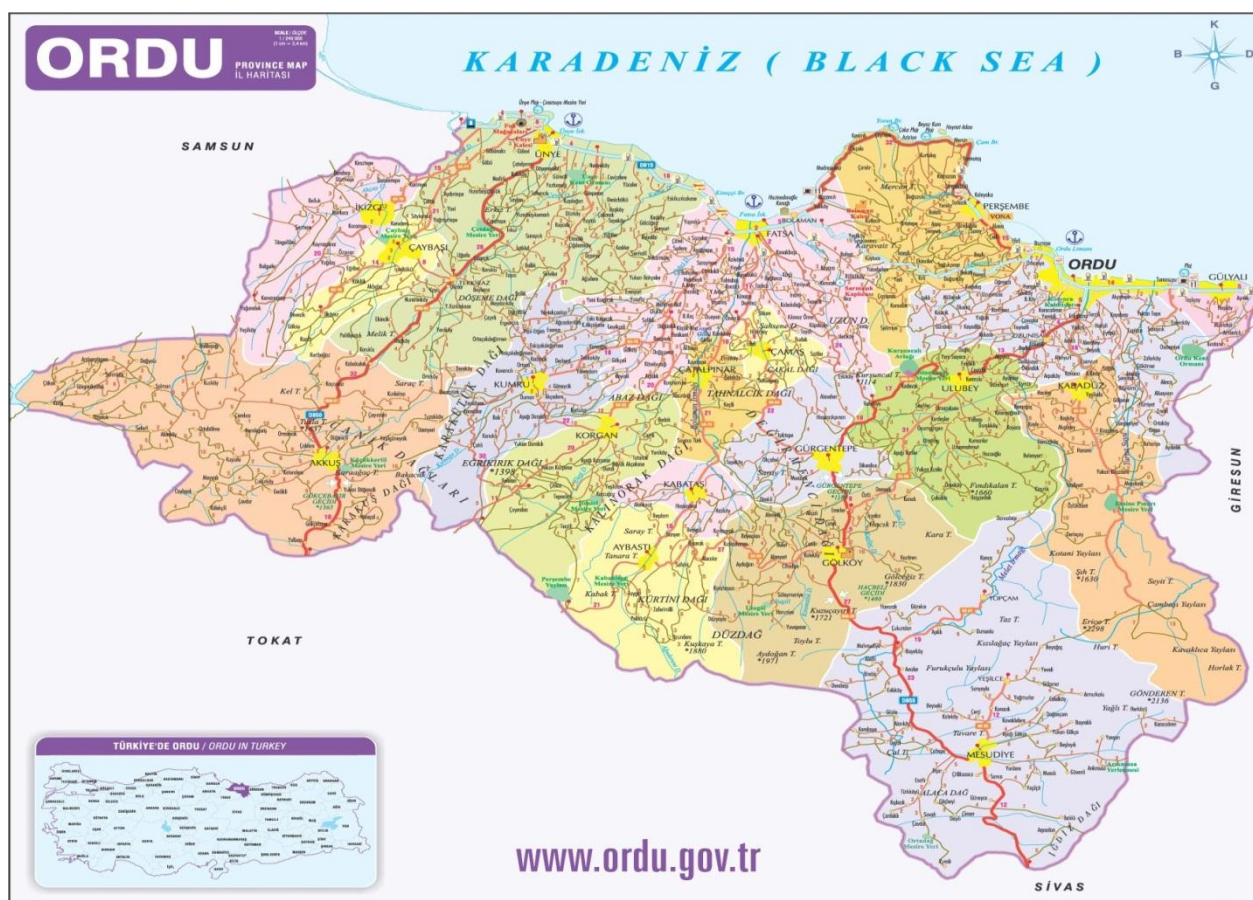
ORDU
PROVINCE MAP
İL HARİTASI

KARADENİZ ( BLACK SEA )

K
B
D
G

SAMSUN
TOKAT
SİVAS
GİRESUN

ÜNYE
İKİZCE
ÇAYBAŞI
FATSA
BOLAMAN
PERŞEMBE
ORDU
GÜLYALI
KUMRU
ÇAMAŞ
ÇATALPINAR
KORGAN
AKKUŞ
KABATAŞ
AYBASTI
GÜRGENTEPE
ULUBEY
KABADÜZ
GÖLKÖY
MESUDİYE

DÖŞEME DAĞI
UZUN D.
ABAZ DAĞI
TAHNALCIK DAĞI
EĞRİKIRIK DAĞI
KÜRTÜN DAĞI
DÜZDAĞ
ALACA DAĞ
Melik T.
Kel T.
Saraç T.
Kara T.
Fındıkkalan T.
Kostani Yaylası
Erice T. 2298
Huri T.
Horlak T.
GÖNDEREN T. 2136
Yağlı T.
Çambaşı Yaylası
Karakuca Yaylası
Seyit T.
Şih T.
Kızılağaç Yaylası
Furukçulu Yaylası
Taz T.
Tavare T.
Kuzuçayır T. 1721
Gölcegiz T. 1830
Kapıkaya T. 1880
Aydoğan T.
Toylu T.
Kabak T.
Saray T.
Tanara T.
Vona
YEŞİLCE
TOPÇAM

TÜRKİYE'DE ORDU / ORDU IN TURKEY

www.ordu.gov.tr